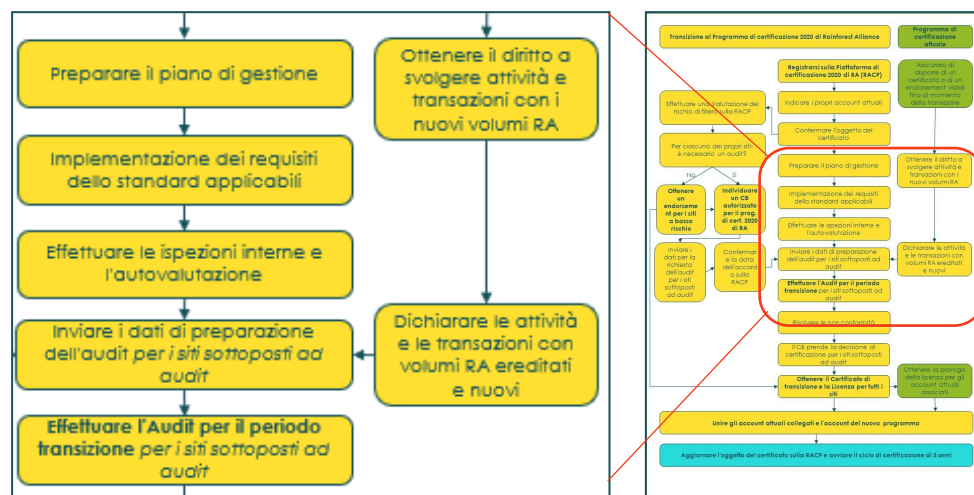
Preparare il piano di gestione

Implementazione dei requisiti dello standard applicabili

Effettuare le ispezioni interne e l'autovalutazione

Inviare i dati di preparazione dell'audit *per i siti sottoposti ad audit*

**Effettuare l'Audit per il periodo transizione** *per i siti sottoposti ad audit*

Ottenere il diritto a svolgere attività e transazioni con i nuovi volumi RA

Dichiarare le attività e le transazioni con volumi RA ereditati e nuovi

Transizione al Programma di certificazione 2020 di Rainforest Alliance

Programma di certificazione attuale

Registrarsi sulla Piattaforma di certificazione 2020 di RA (RACP)

Assicurarsi di disporre di un certificato o di un endorsement valido fino al momento della transizione

Indicare i propri account attuali

Effettuare una valutazione del rischio di filiera sulla RACP

Confermare l'oggetto del certificato

Per ciascuno dei propri siti è necessario un audit?

No

Sì

Ottenere un endorsement per i siti a basso rischio

Individuare un CB autorizzato per il prog. di cert. 2020 di RA

Preparare il piano di gestione

Ottenere il diritto a svolgere attività e transazioni con i nuovi volumi RA

Implementazione dei requisiti dello standard applicabili

Effettuare le ispezioni interne e l'autovalutazione

Inviare i dati per la richiesta dell'audit per i siti sottoposti ad audit

Confermare la data dell'accordo sulla RACP

Inviare i dati di preparazione dell'audit per i siti sottoposti ad audit

Dichiarare le attività e le transazioni con volumi RA ereditati e nuovi

Effettuare l'Audit per il periodo transizione per i siti sottoposti ad audit

Risolvere le non conformità

Il CB prende la decisione di certificazione per i siti sottoposti ad audit

Offenere il Certificato di transizione e la Licenza per tutti i siti

Ottenere la proroga della licenza per gli account attuali associati

Unire gli account attuali collegati e l'account del nuovo programma

Aggiornare l'oggetto del certificato sulla RACP e avviare il ciclo di certificazione di 3 anni